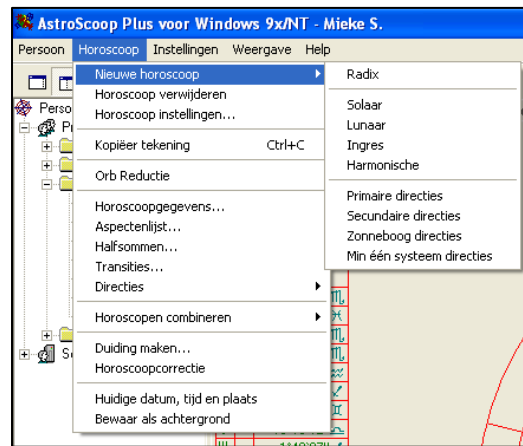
AstroScoop Plus voor Windows 9x/NT - Mieke S.

Persoon Horoscoop Instellingen Weergave Help

Nieuwe horoscoop
Horoscoop verwijderen
Horoscoop instellingen...
Kopiëer tekening Ctrl+C
Orb Reductie
Horoscoopgegevens...
Aspectenlijst...
Halfsommen...
Transities...
Directies
Horoscopen combineren
Duiding maken...
Horoscoopcorrectie
Huidige datum, tijd en plaats
Bewaar als achtergrond

Radix
Solaar
Lunaar
Ingres
Harmonische
Primaire directies
Secundaire directies
Zonneboog directies
Min één systeem directies

Perso
Pr
Se